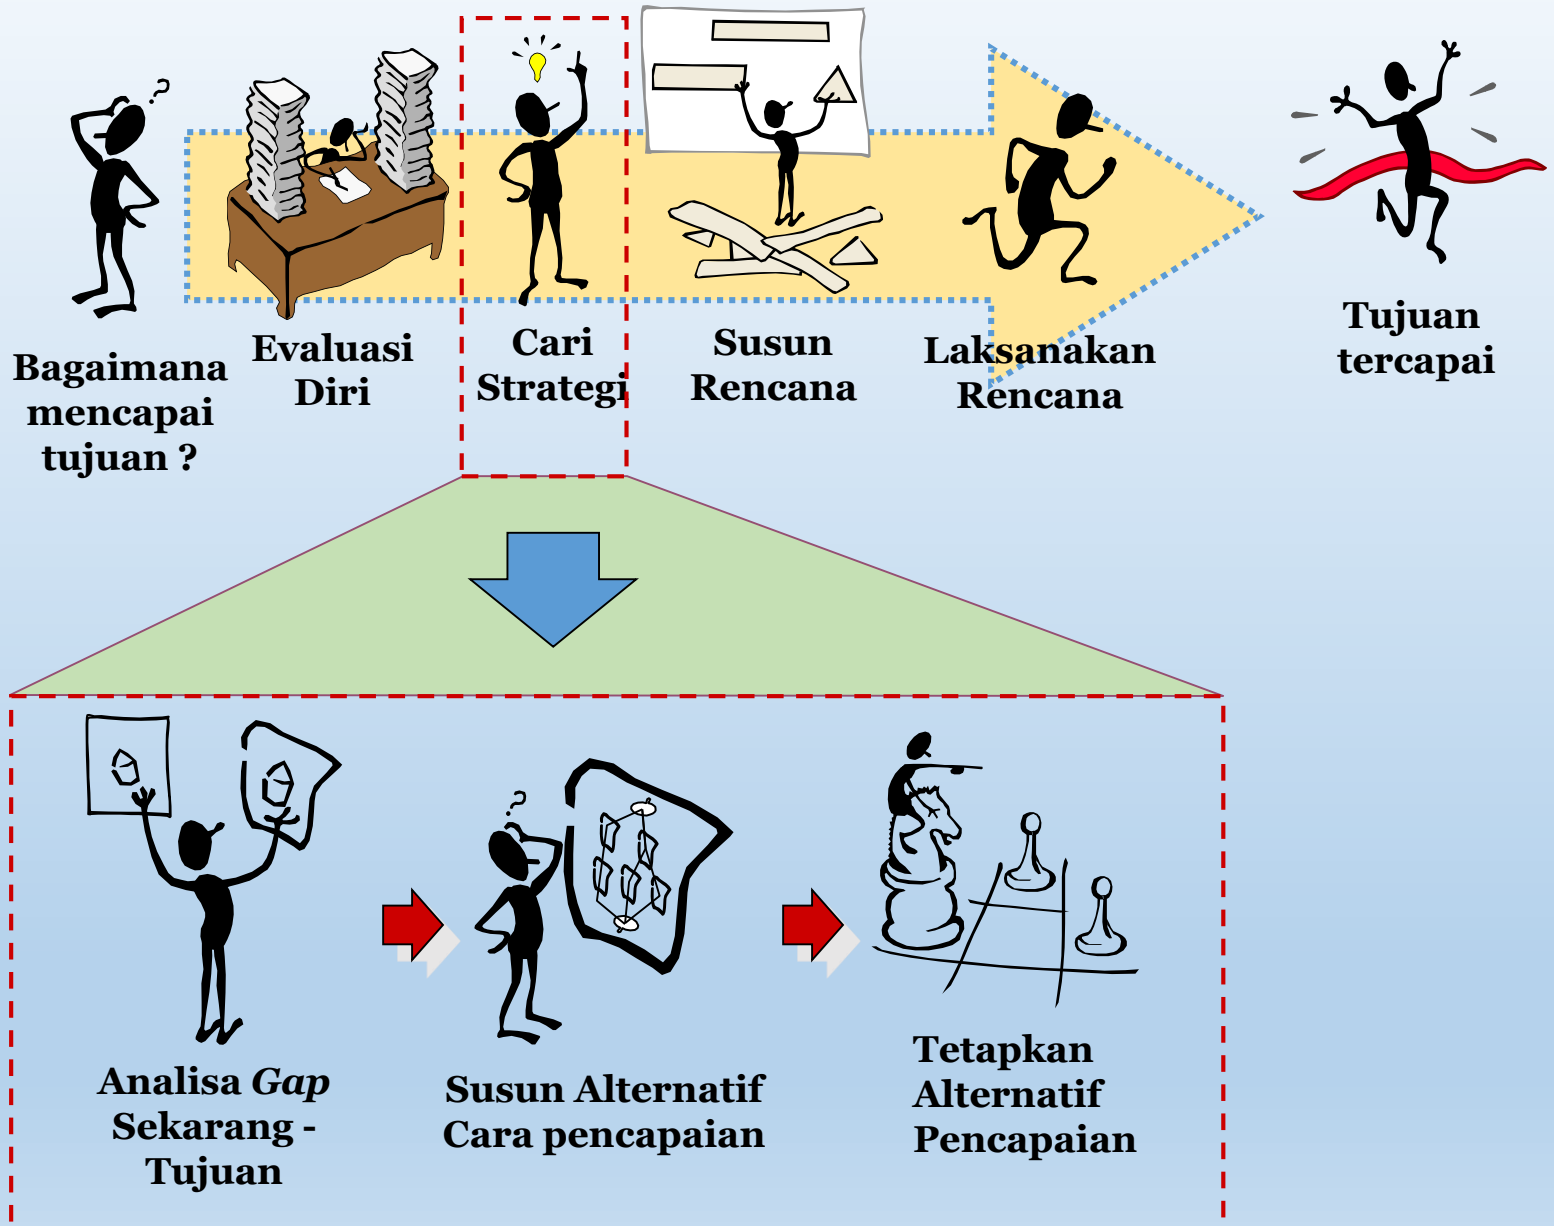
Bagaimana mencapai tujuan ?

Evaluasi Diri

Cari Strategi

Susun Rencana

Laksanakan Rencana

Tujuan tercapai

Analisa *Gap* Sekarang - Tujuan

Susun Alternatif Cara pencapaian

Tetapkan Alternatif Pencapaian